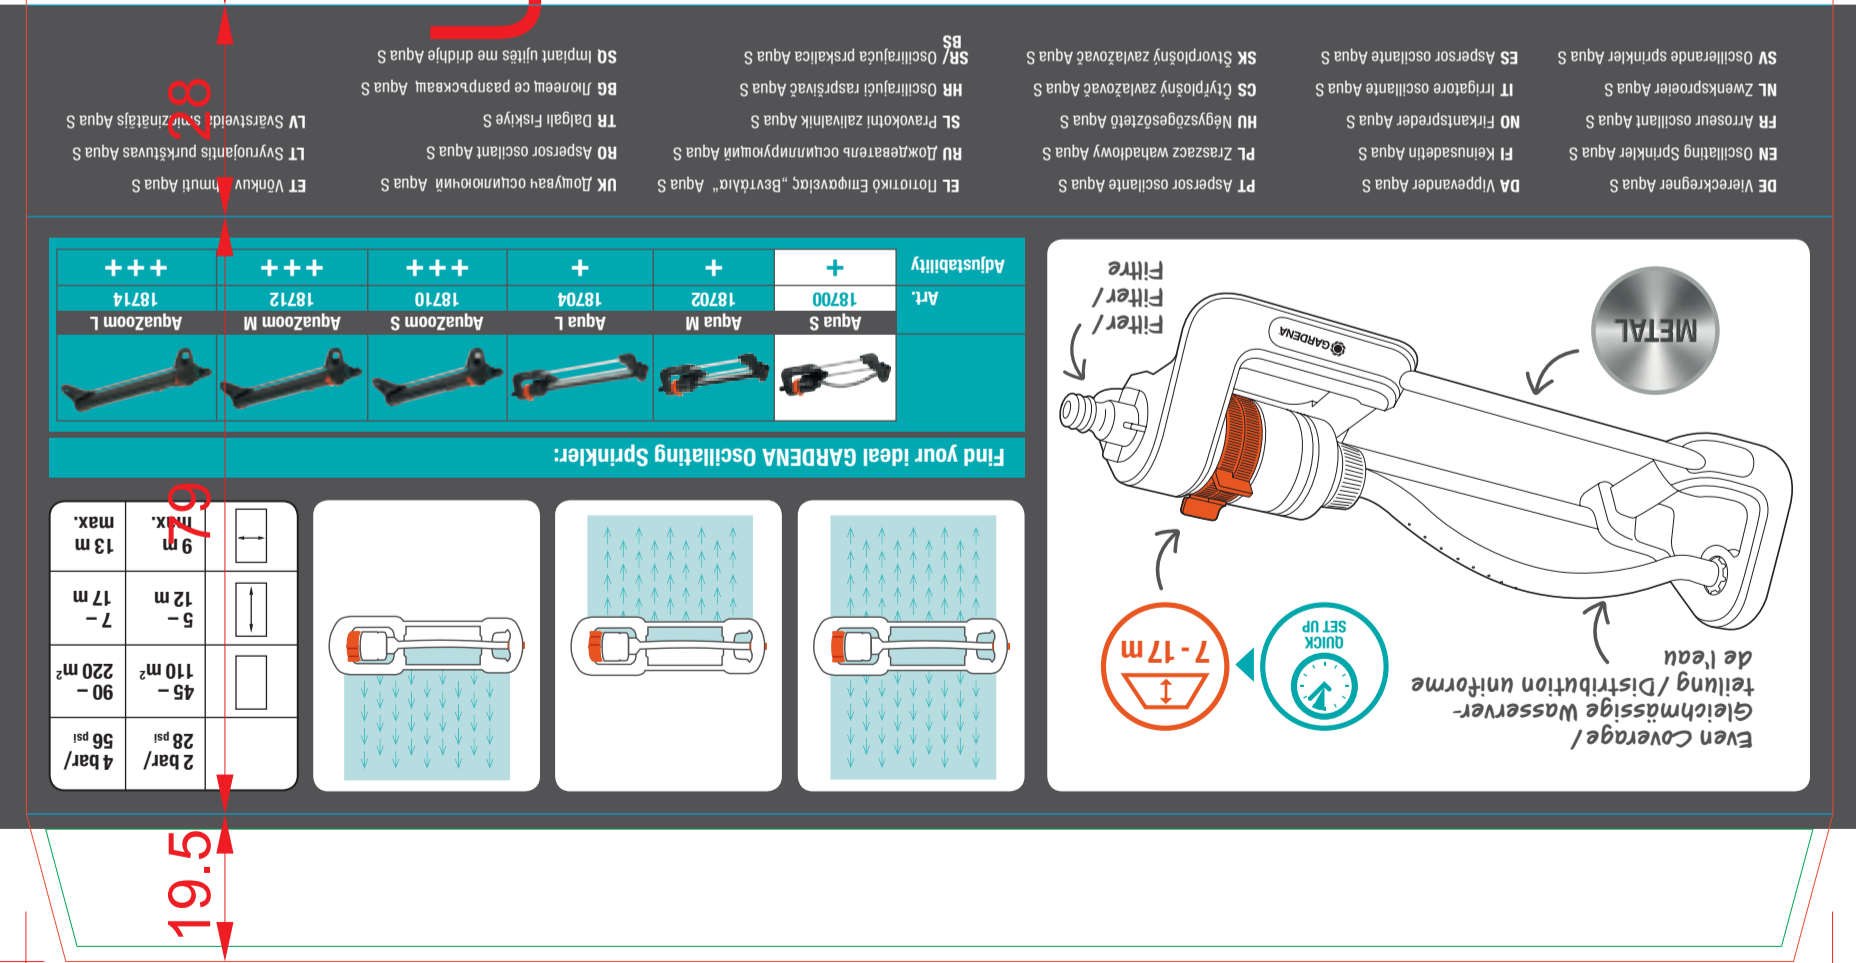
28

79

19.5

DE Viereckregner Aqua S
EN Oscillating Sprinkler Aqua S
FR Arroseur oscillant Aqua S
NL Zwenksproeier Aqua S
SV Oscillerande sprinkler Aqua S

DA Vippevander Aqua S
FI Keinusadetin Aqua S
NO Firkantspreder Aqua S
IT Irrigatore oscillante Aqua S
ES Aspersor oscilante Aqua S

PT Aspersor oscilante Aqua S
PL Zraszacz wahadłowy Aqua S
HU Négyszögszóró Aqua S
CS Čtyřplošný zavlažovač Aqua S
SK Štvorplošný zavlažovač Aqua S

EL Παλινδρομικός Εκτοξευτής „Βεντάλια" Aqua S
RU Дождеватель осциллирующий Aqua S
SL Pravokotni zalivalnik Aqua S
HR Oscilirajući raspršivač Aqua S
SR/BS Oscilirajuća prskalica Aqua S

UK Дощувач осциллюючий Aqua S
RO Aspersor oscilant Aqua S
TR Dalgalı Fıskiye Aqua S
BG Люлеещ се разпръсквач Aqua S
SQ Impianti ujitës me dridhje Aqua S

ET Võnkuv hmuti Aqua S
LT Svyruojantis purkštuvas Aqua S
LV Svārstveida smidzinātājs Aqua S

METAL

Filter / Filter / Filtre

GARDENA

Even Coverage / Gleichmässige Wasserverteilung / Distribution uniforme de l'eau

QUICK SET UP

7 - 17 m

Find your ideal GARDENA Oscillating Sprinkler:

| | Aqua S | Aqua M | Aqua L | AquaZoom S | AquaZoom M | AquaZoom L |
|---|---|---|---|---|---|---|
| Art. | 18700 | 18702 | 18704 | 18710 | 18712 | 18714 |
| Adjustability | + | + | + | +++ | +++ | +++ |

| | 2 bar / 28 psi | 4 bar / 56 psi |
|---|---|---|
| | 45 – 110 m² | 90 – 220 m² |
| | 5 – 12 m | 7 – 17 m |
| | max. 9 m | max. 13 m |